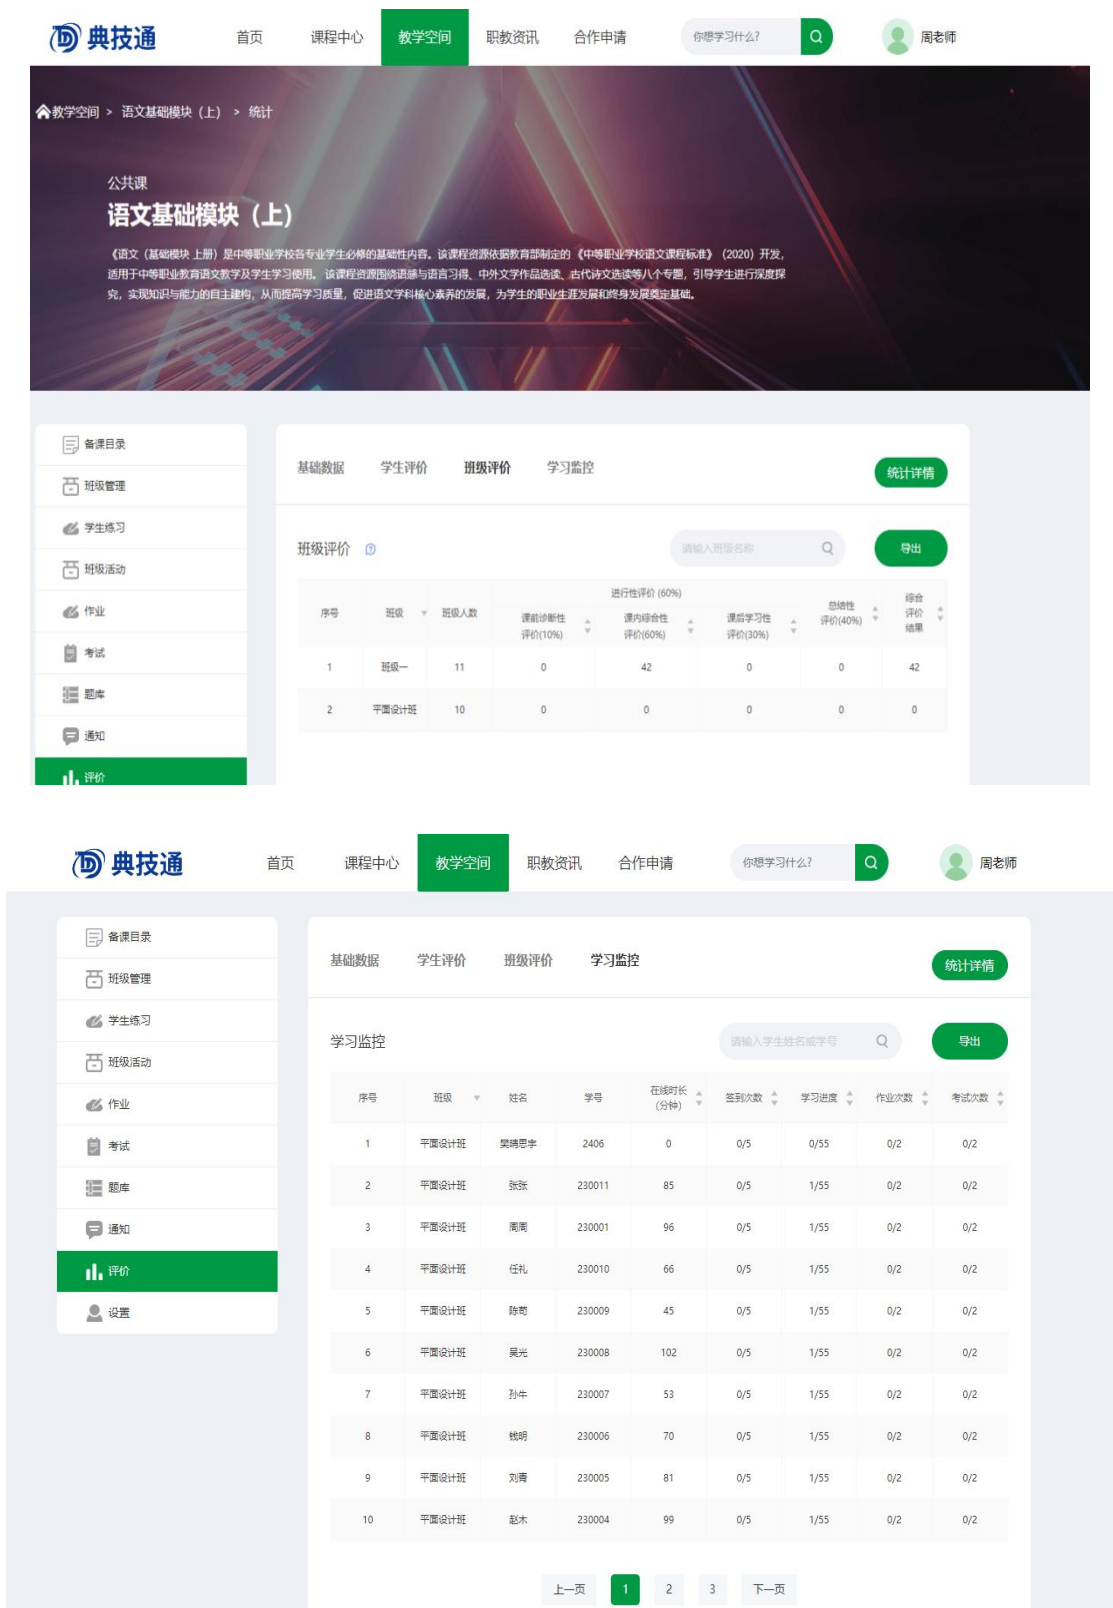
典技通

首页 课程中心 教学空间 职教资讯 合作申请

你想学习什么?

周老师

教学空间 > 语文基础模块（上） > 统计

公共课

语文基础模块（上）

《语文（基础模块 上册）是中等职业学校各专业学生必修的基础性内容。该课程资源依据教育部制定的《中等职业学校语文课程标准》（2020）开发，适用于中等职业教育语文教学及学生学习使用。该课程资源围绕语感与语言习得、中外文学作品选读、古代诗文选读等八个专题，引导学生进行深度探究，实现知识与能力的自主建构，从而提高学习质量，促进语文学科核心素养的发展，为学生的职业生涯发展和终身发展奠定基础。

备课目录
班级管理
学生练习
班级活动
作业
考试
题库
通知
评价

基础数据 学生评价 班级评价 学习监控

统计详情

班级评价

请输入班级名称

导出

| 序号 | 班级 | 班级人数 | 进行性评价 (60%) 课前诊断性评价(10%) | 课内综合性评价(60%) | 课后学习性评价(30%) | 总结性评价(40%) | 综合评价结果 |
|---|---|---|---|---|---|---|---|
| 1 | 班级一 | 11 | 0 | 42 | 0 | 0 | 42 |
| 2 | 平面设计班 | 10 | 0 | 0 | 0 | 0 | 0 |

典技通

首页 课程中心 教学空间 职教资讯 合作申请

你想学习什么?

周老师

备课目录
班级管理
学生练习
班级活动
作业
考试
题库
通知
评价
设置

基础数据 学生评价 班级评价 学习监控

统计详情

学习监控

请输入学生姓名或学号

导出

| 序号 | 班级 | 姓名 | 学号 | 在线时长(分钟) | 签到次数 | 学习进度 | 作业次数 | 考试次数 |
|---|---|---|---|---|---|---|---|---|
| 1 | 平面设计班 | 樊晴思宇 | 2406 | 0 | 0/5 | 0/55 | 0/2 | 0/2 |
| 2 | 平面设计班 | 张张 | 230011 | 85 | 0/5 | 1/55 | 0/2 | 0/2 |
| 3 | 平面设计班 | 周周 | 230001 | 96 | 0/5 | 1/55 | 0/2 | 0/2 |
| 4 | 平面设计班 | 任礼 | 230010 | 66 | 0/5 | 1/55 | 0/2 | 0/2 |
| 5 | 平面设计班 | 陈萌 | 230009 | 45 | 0/5 | 1/55 | 0/2 | 0/2 |
| 6 | 平面设计班 | 吴光 | 230008 | 102 | 0/5 | 1/55 | 0/2 | 0/2 |
| 7 | 平面设计班 | 孙牛 | 230007 | 53 | 0/5 | 1/55 | 0/2 | 0/2 |
| 8 | 平面设计班 | 钱明 | 230006 | 70 | 0/5 | 1/55 | 0/2 | 0/2 |
| 9 | 平面设计班 | 刘青 | 230005 | 81 | 0/5 | 1/55 | 0/2 | 0/2 |
| 10 | 平面设计班 | 赵木 | 230004 | 99 | 0/5 | 1/55 | 0/2 | 0/2 |

上一页 1 2 3 下一页